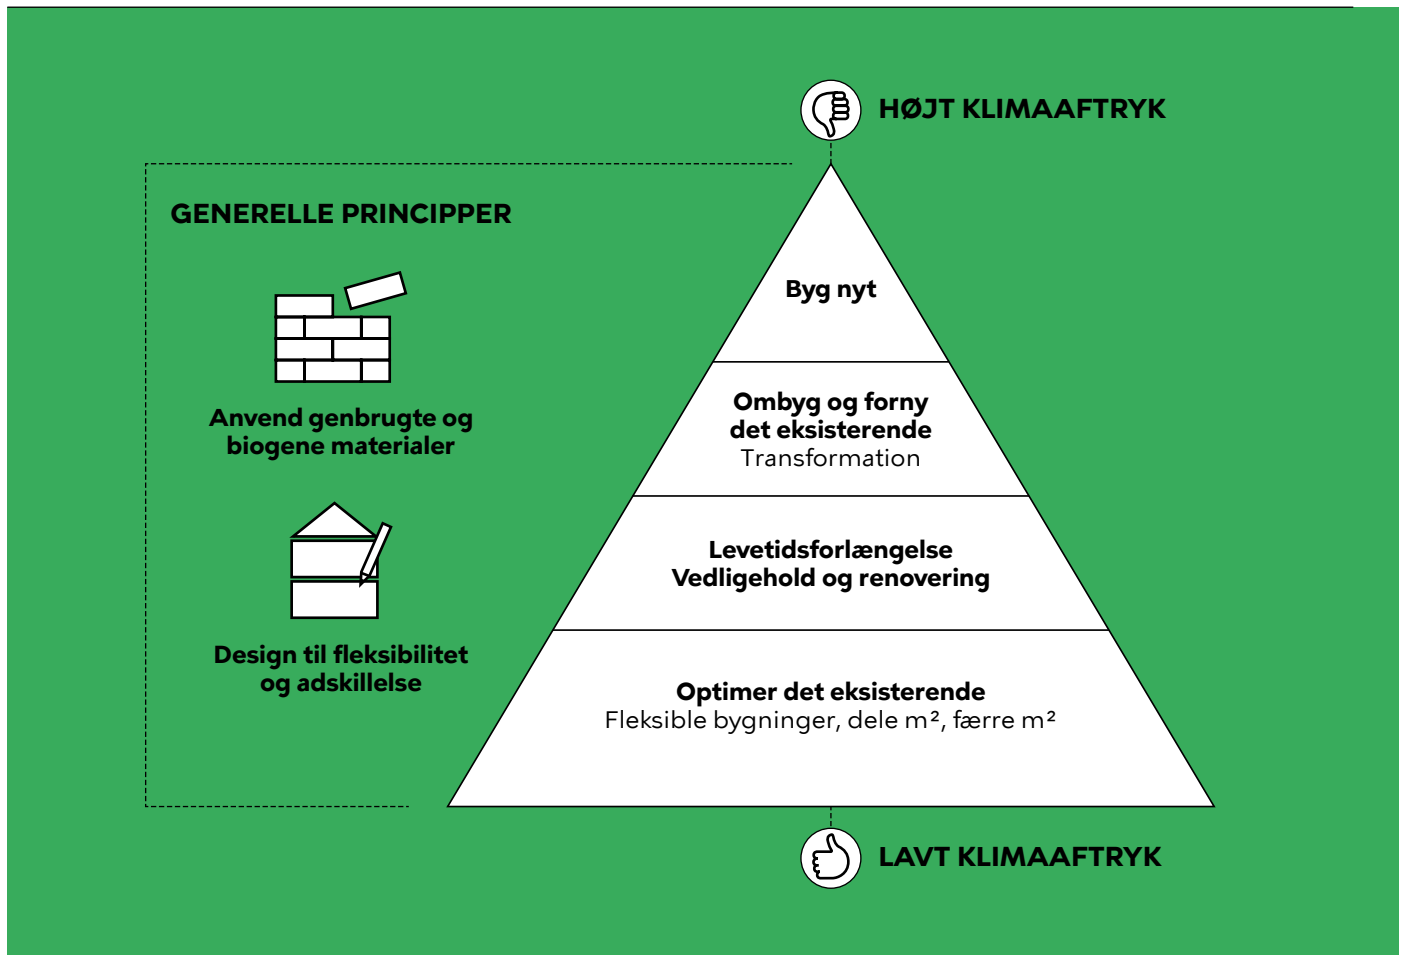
HØJT KLIMAAFTRYK

GENERELLE PRINCIPPER

Anvend genbrugte og biogene materialer

Design til fleksibilitet og adskillelse

Byg nyt

Ombyg og forny det eksisterende
Transformation

Levetidsforlængelse
Vedligehold og renovering

Optimer det eksisterende
Fleksible bygninger, dele m², færre m²

LAVT KLIMAAFTRYK